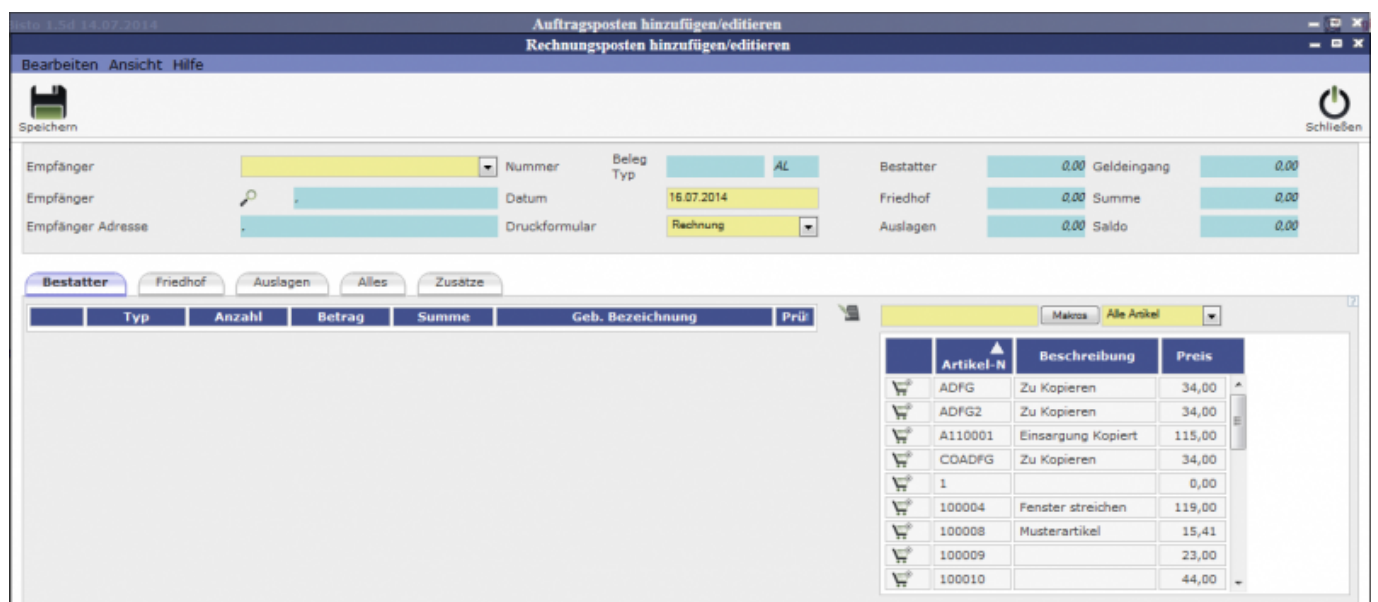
isto 1.5d 14.07.2014 Auftragsposten hinzufügen/editieren

Rechnungsposten hinzufügen/editieren

Bearbeiten Ansicht Hilfe

Speichern

Schließen

Empfänger

Nummer

Beleg Typ

AL

Bestatter 0,00

Geldeingang 0,00

Empfänger

Datum 16.07.2014

Friedhof 0,00

Summe 0,00

Empfänger Adresse

Druckformular Rechnung

Auslagen 0,00

Saldo 0,00

Bestatter Friedhof Auslagen Alles Zusätze

| | Typ | Anzahl | Betrag | Summe | Geb. Bezeichnung | Prü |
|---|---|---|---|---|---|---|

Makros Alle Artikel

| | Artikel-N | Beschreibung | Preis |
|---|---|---|---|
| | ADFG | Zu Kopieren | 34,00 |
| | ADFG2 | Zu Kopieren | 34,00 |
| | A110001 | Einsargung Kopiert | 115,00 |
| | COADFG | Zu Kopieren | 34,00 |
| | 1 | | 0,00 |
| | 100004 | Fenster streichen | 119,00 |
| | 100008 | Musterartikel | 15,41 |
| | 100009 | | 23,00 |
| | 100010 | | 44,00 |